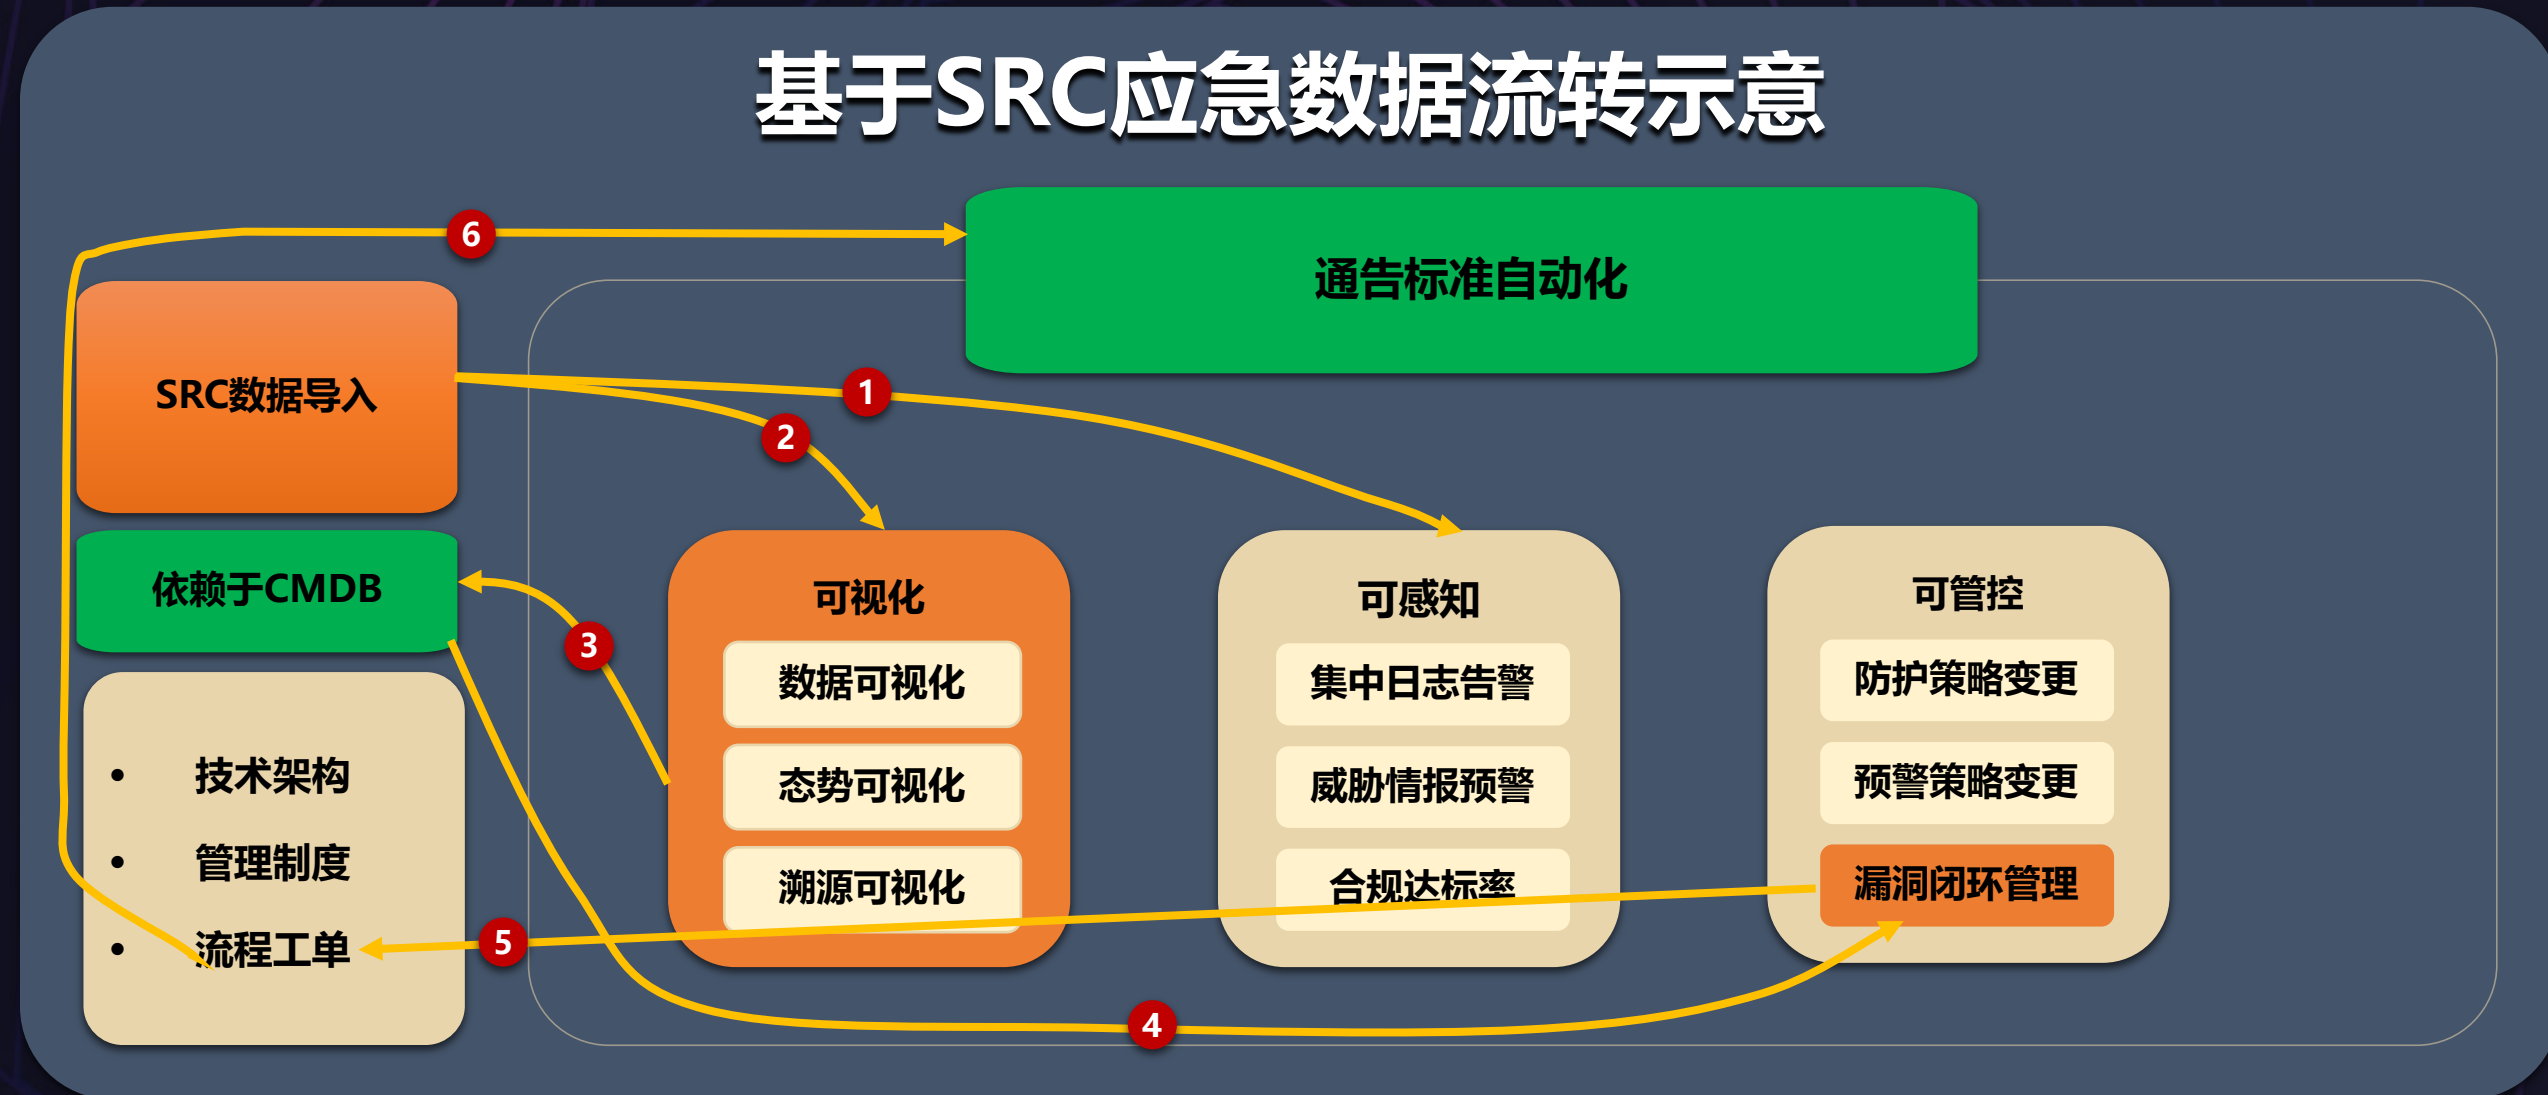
基于SRC应急数据流转示意

6

通告标准自动化

SRC数据导入

1

2

依赖于CMDB

3

可视化

数据可视化

态势可视化

溯源可视化

可感知

集中日志告警

威胁情报预警

合规达标率

可管控

防护策略变更

预警策略变更

漏洞闭环管理

• 技术架构
• 管理制度
• 流程工单

5

4